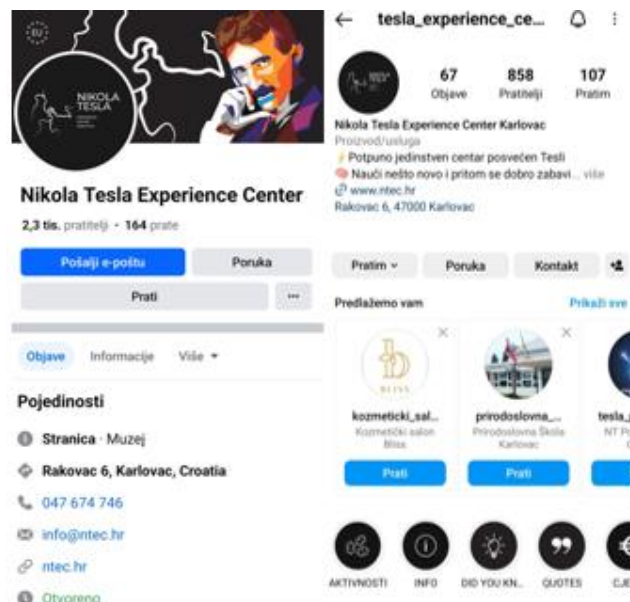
EU

NIKOLA TESLA

Nikola Tesla Experience Center

2,3 tis. pratitelji · 164 prate

Pošalji e-poštu

Poruka

Prati

···

Objave

Informacije

Više ▾

Pojedinosti

Stranica · Muzej

Rakovac 6, Karlovac, Croatia

047 674 746

info@ntec.hr

ntec.hr

Otvoreno

←

tesla_experience_ce...

67
Objave

858
Pratitelji

107
Pratim

Nikola Tesla Experience Center Karlovac

Proizvod/usluga

⚡Potpuno jedinstven centar posvećen Tesli

🧠 Nauči nešto novo i pritom se dobro zabavi... više

www.ntec.hr

Rakovac 6, 47000 Karlovac

Pratim ⌄

Poruka

Kontakt

Predlažemo vam

Prikaži sve

kozmeticki_sal...
Kozmetički salon Bliss
Prati

prirodoslovna_...
Prirodoslovna škola Karlovac
Prati

tesla_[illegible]
NT P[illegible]
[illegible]

AKTIVNOSTI

INFO

DID YOU KN...

QUOTES

CJE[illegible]